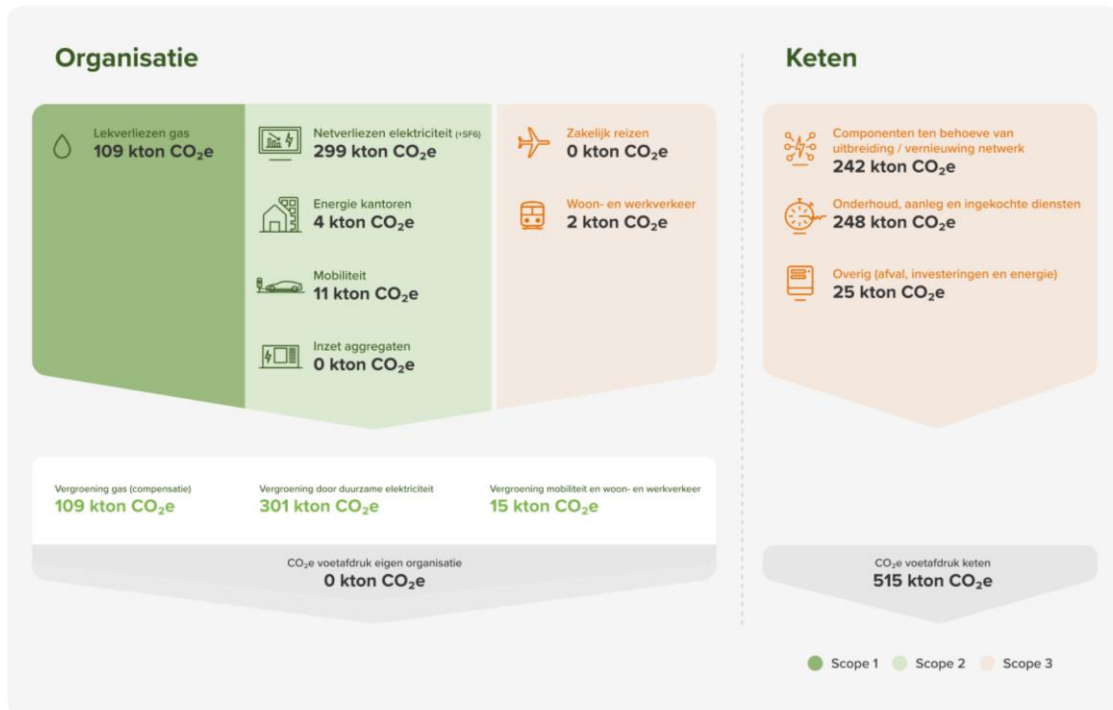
Organisatie

Keten

Lekverliezen gas
109 kton $CO_2$e

Netverliezen elektriciteit (+SF6)
299 kton $CO_2$e

Energie kantoren
4 kton $CO_2$e

Mobiliteit
11 kton $CO_2$e

Inzet aggregaten
0 kton $CO_2$e

Zakelijk reizen
0 kton $CO_2$e

Woon- en werkverkeer
2 kton $CO_2$e

Componenten ten behoeve van uitbreiding / vernieuwing netwerk
242 kton $CO_2$e

Onderhoud, aanleg en ingekochte diensten
248 kton $CO_2$e

Overig (afval, investeringen en energie)
25 kton $CO_2$e

Vergroening gas (compensatie)
109 kton $CO_2$e

Vergroening door duurzame elektriciteit
301 kton $CO_2$e

Vergroening mobiliteit en woon- en werkverkeer
15 kton $CO_2$e

$CO_2$e voetafdruk eigen organisatie
0 kton $CO_2$e

$CO_2$e voetafdruk keten
515 kton $CO_2$e

Scope 1 Scope 2 Scope 3